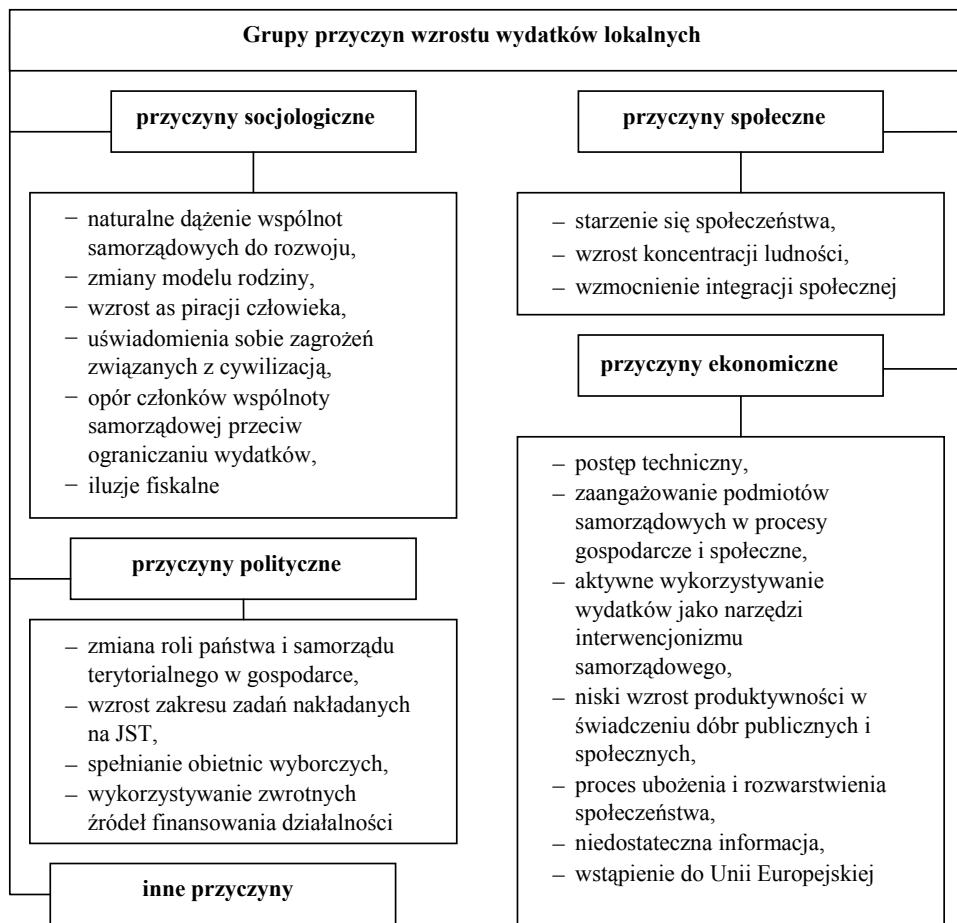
Grupy przyczyn wzrostu wydatków lokalnych

przyczyny socjologiczne

- naturalne dążenie wspólnot samorządowych do rozwoju,
- zmiany modelu rodziny,
- wzrost as piracji człowieka,
- uświadomienia sobie zagrożeń związanych z cywilizacją,
- opór członków wspólnoty samorządowej przeciw ograniczaniu wydatków,
- iluzje fiskalne

przyczyny polityczne

- zmiana roli państwa i samorządu terytorialnego w gospodarce,
- wzrost zakresu zadań nakładanych na JST,
- spełnianie obietnic wyborczych,
- wykorzystywanie zwrotnych źródeł finansowania działalności

inne przyczyny

przyczyny społeczne

- starzenie się społeczeństwa,
- wzrost koncentracji ludności,
- wzmocnienie integracji społecznej

przyczyny ekonomiczne

- postęp techniczny,
- zaangażowanie podmiotów samorządowych w procesy gospodarcze i społeczne,
- aktywne wykorzystywanie wydatków jako narzędzi interwencjonizmu samorządowego,
- niski wzrost produktywności w świadczeniu dóbr publicznych i społecznych,
- proces ubożenia i rozwarstwienia społeczeństwa,
- niedostateczna informacja,
- wstąpienie do Unii Europejskiej